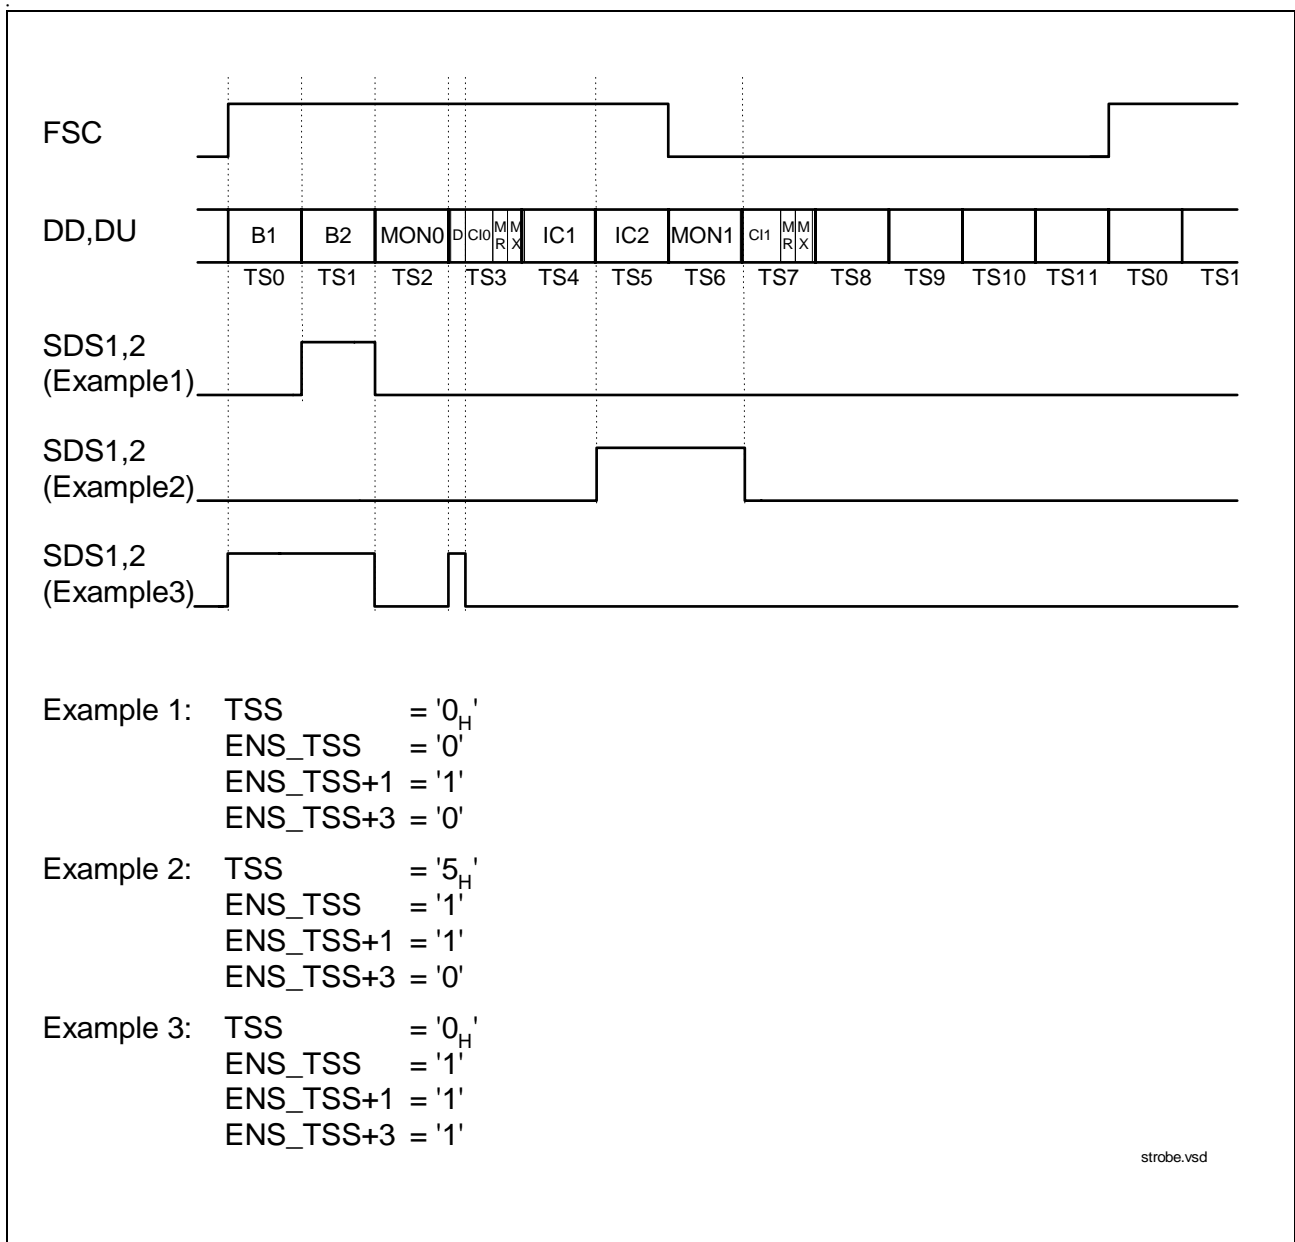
FSC

DD,DU

B1 B2 MON0 D CI0 MR MX IC1 IC2 MON1 CI1 MR MX

TS0 TS1 TS2 TS3 TS4 TS5 TS6 TS7 TS8 TS9 TS10 TS11 TS0 TS1

SDS1,2
(Example1)

SDS1,2
(Example2)

SDS1,2
(Example3)

Example 1: TSS = '$0_H$'
ENS_TSS = '0'
ENS_TSS+1 = '1'
ENS_TSS+3 = '0'

Example 2: TSS = '$5_H$'
ENS_TSS = '1'
ENS_TSS+1 = '1'
ENS_TSS+3 = '0'

Example 3: TSS = '$0_H$'
ENS_TSS = '1'
ENS_TSS+1 = '1'
ENS_TSS+3 = '1'

strobe.vsd